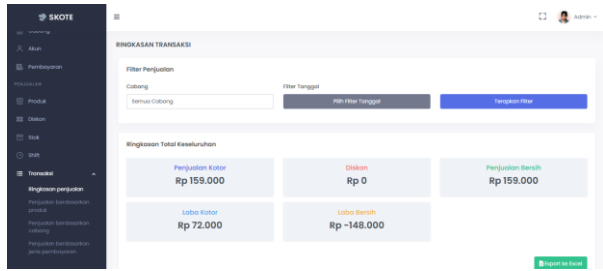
SKOTE

Akun

Pembayaran

PENJUALAN

Produk

Diskon

Stok

Shift

Transaksi

Ringkasan penjualan

Penjualan berdasarkan produk

Penjualan berdasarkan cabang

Penjualan berdasarkan jenis pembayaran

Admin

RINGKASAN TRANSAKSI

Filter Penjualan

Cabang

Semua Cabang

Filter Tanggal

Pilih Filter Tanggal

Terapkan Filter

Ringkasan Total Keseluruhan

Penjualan Kotor
Rp 159.000

Diskon
Rp 0

Penjualan Bersih
Rp 159.000

Laba Kotor
Rp 72.000

Laba Bersih
Rp -148.000

Export ke Excel